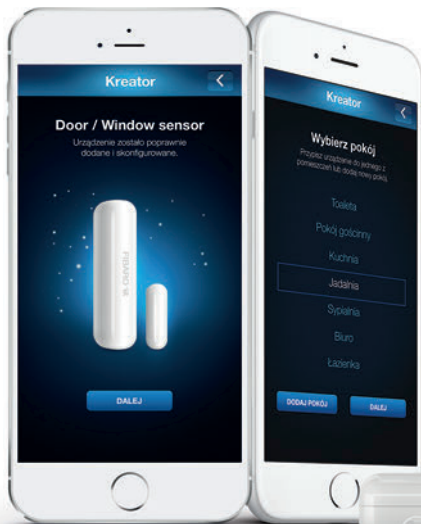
Kreator

Door / Window sensor

Urządzenie zostało poprawnie dodane i skonfigurowane.

FIBARO

DALEJ

Kreator

Wybierz pokój

Przypisz urządzenie do jednego z pomieszczeń lub dodaj nowy pokój

Toaleta

Pokój gościnny

Kuchnia

Jadalnia

Sypialnia

Biuro

Łazienka

DODAJ POKÓJ

DALEJ